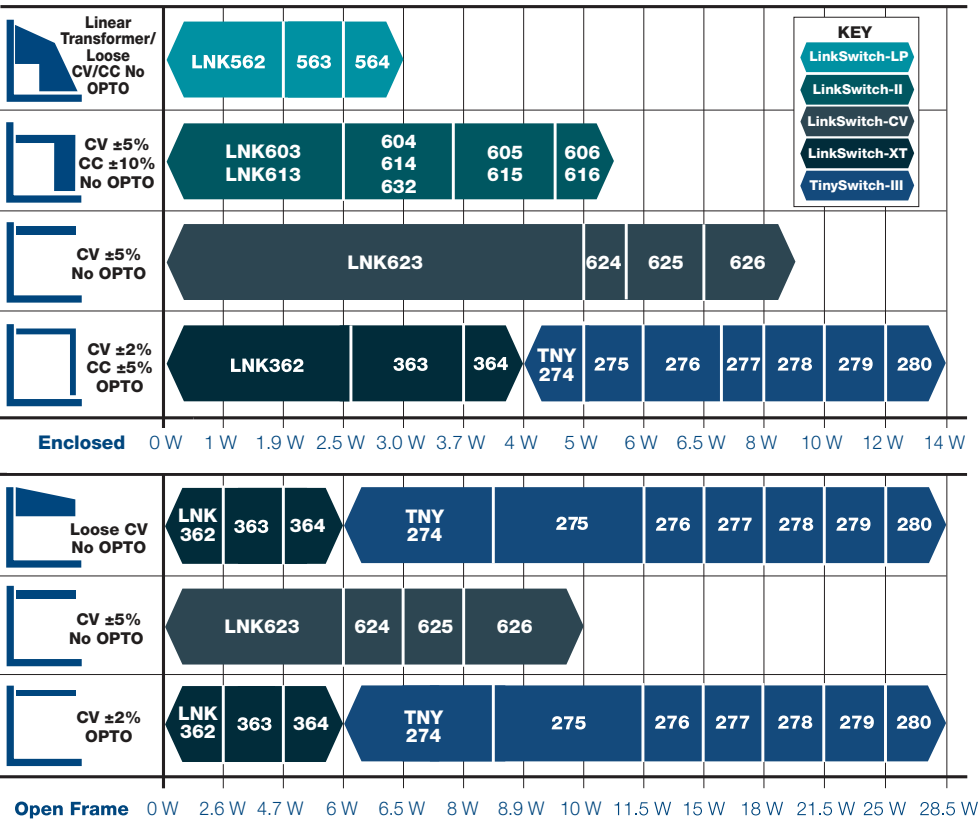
Linear Transformer/ Loose CV/CC No OPTO

LNK562 | 563 | 564

KEY
LinkSwitch-LP
LinkSwitch-II
LinkSwitch-CV
LinkSwitch-XT
TinySwitch-III

CV ±5% CC ±10% No OPTO

LNK603 LNK613 | 604 614 632 | 605 615 | 606 616

CV ±5% No OPTO

LNK623 | 624 | 625 | 626

CV ±2% CC ±5% OPTO

LNK362 | 363 | 364 | TNY 274 | 275 | 276 | 277 | 278 | 279 | 280

Enclosed 0 W 1 W 1.9 W 2.5 W 3.0 W 3.7 W 4 W 5 W 6 W 6.5 W 8 W 10 W 12 W 14 W

Loose CV No OPTO

LNK 362 | 363 | 364 | TNY 274 | 275 | 276 | 277 | 278 | 279 | 280

CV ±5% No OPTO

LNK623 | 624 | 625 | 626

CV ±2% OPTO

LNK 362 | 363 | 364 | TNY 274 | 275 | 276 | 277 | 278 | 279 | 280

Open Frame 0 W 2.6 W 4.7 W 6 W 6.5 W 8 W 8.9 W 10 W 11.5 W 15 W 18 W 21.5 W 25 W 28.5 W